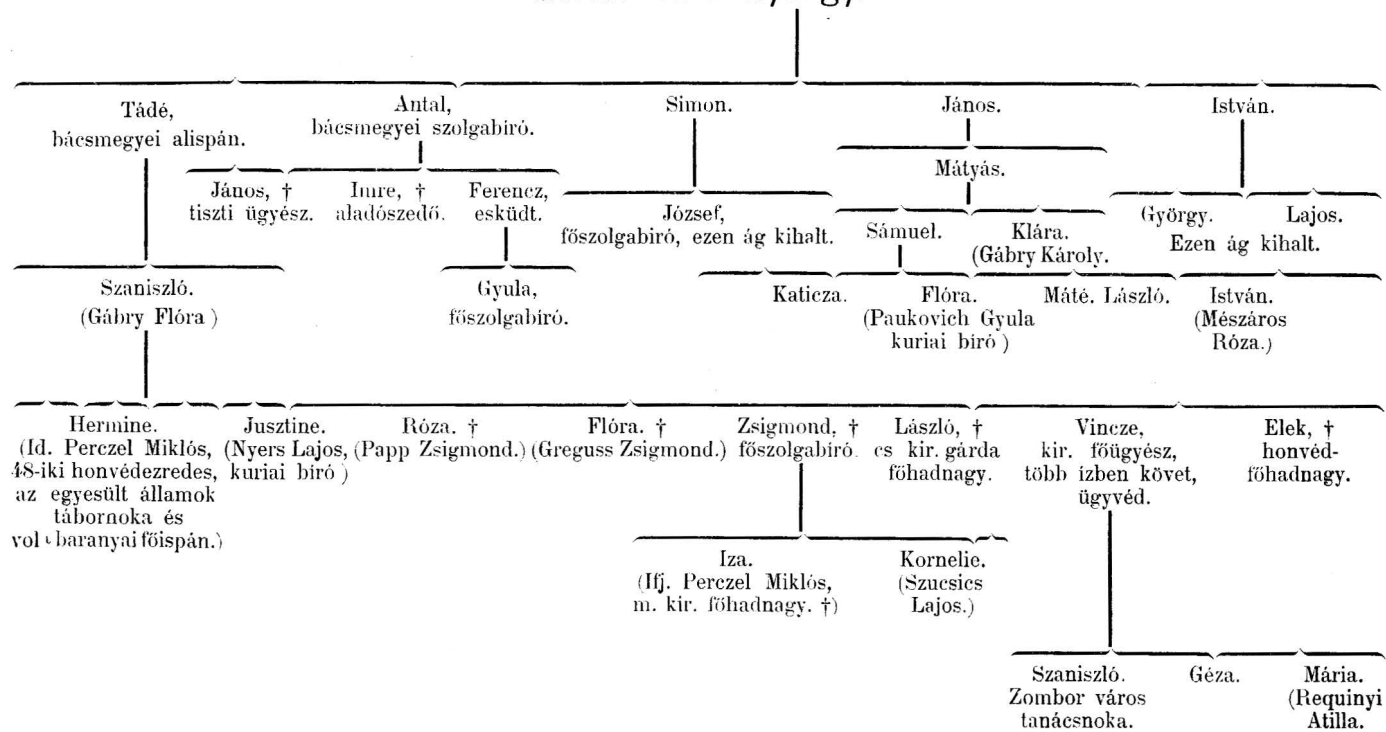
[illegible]

Tádé, bácsmegyei alispán.

Antal, bácsmegyei szolgabiró.

Simon.

János.

István.

János, † tiszti ügyész.

Imre, † aladószedő.

Ferencz, esküdt.

Mátyás.

József, főszolgabiró, ezen ág kihalt.

Sámuel.

Klára. (Gábry Károly.

György.

Lajos.

Ezen ág kihalt.

Szaniszló. (Gábry Flóra)

Gyula, főszolgabiró.

Katicza.

Flóra. (Paukovich Gyula kuriai biró)

Máté.

László.

István. (Mészáros Róza.)

Hermine. (Id. Perczel Miklós, 48-iki honvédezredes, az egyesült államok tábornoka és vol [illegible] baranyai főispán.)

Jusztine. (Nyers Lajos, kuriai biró)

Róza. † (Papp Zsigmond.)

Flóra. † (Greguss Zsigmond.)

Zsigmond, † főszolgabiró.

László, † cs kir. gárda főhadnagy.

Vincze, kir. főügyész, több izben követ, ügyvéd.

Elek, † honvéd-főhadnagy.

Iza. (Ifj. Perczel Miklós, m. kir. főhadnagy. †)

Kornelie. (Szucsics Lajos.)

Szaniszló. Zombor város tanácsnoka.

Géza.

Mária. (Requinyi Atilla.